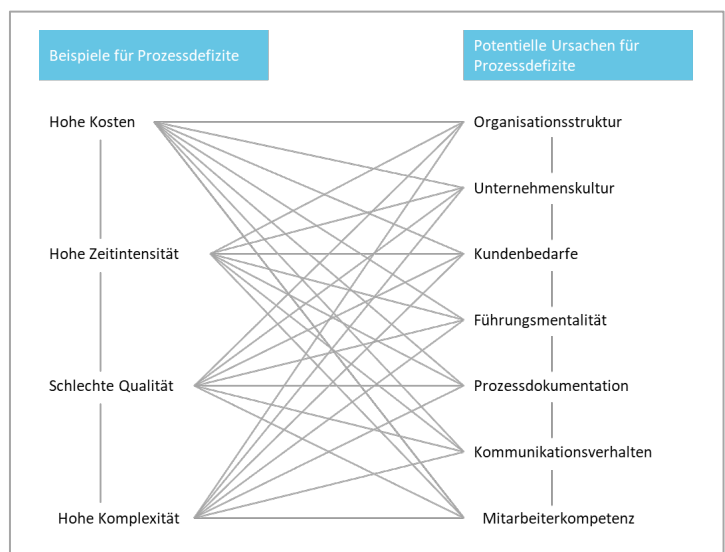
Beispiele für Prozessdefizite

Potentielle Ursachen für Prozessdefizite

Hohe Kosten

Hohe Zeitintensität

Schlechte Qualität

Hohe Komplexität

Organisationsstruktur

Unternehmenskultur

Kundenbedarfe

Führungsmentalität

Prozessdokumentation

Kommunikationsverhalten

Mitarbeiterkompetenz